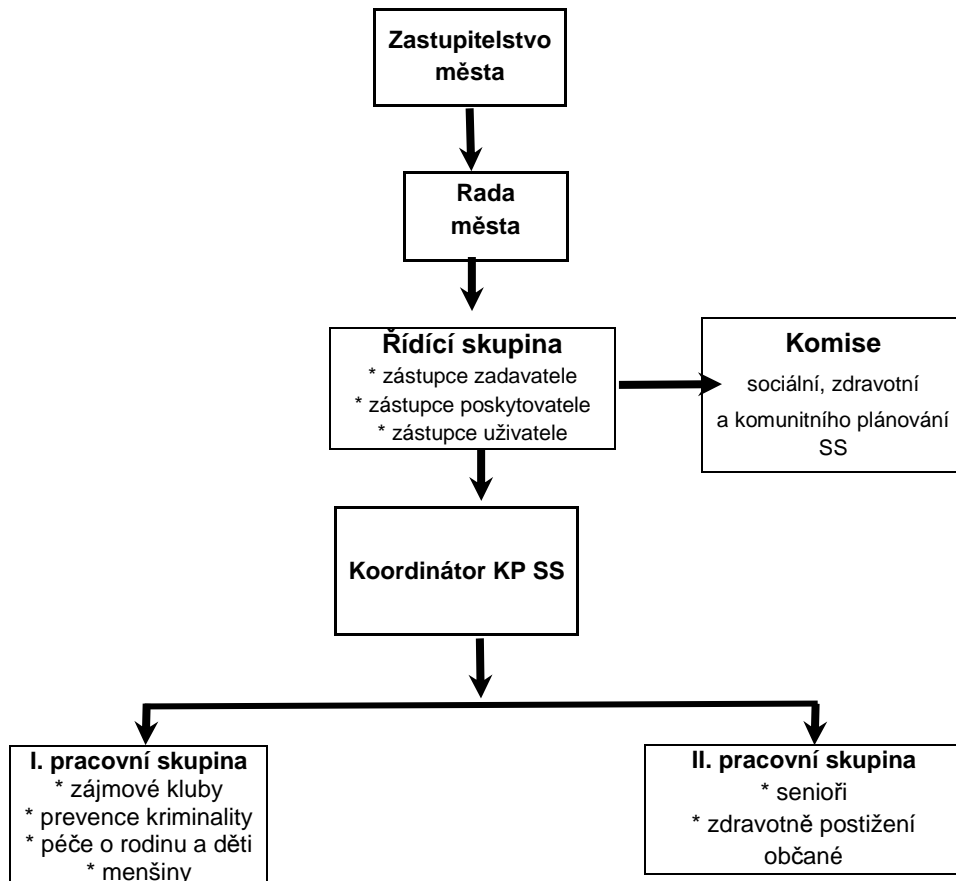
Zastupitelstvo města

Rada města

Řídící skupina
* zástupce zadavatele
* zástupce poskytovatele
* zástupce uživatele

Komise
sociální, zdravotní
a komunitního plánování SS

Koordinátor KP SS

I. pracovní skupina
* zájmové kluby
* prevence kriminality
* péče o rodinu a děti
* menšiny

II. pracovní skupina
* senioři
* zdravotně postižení občané